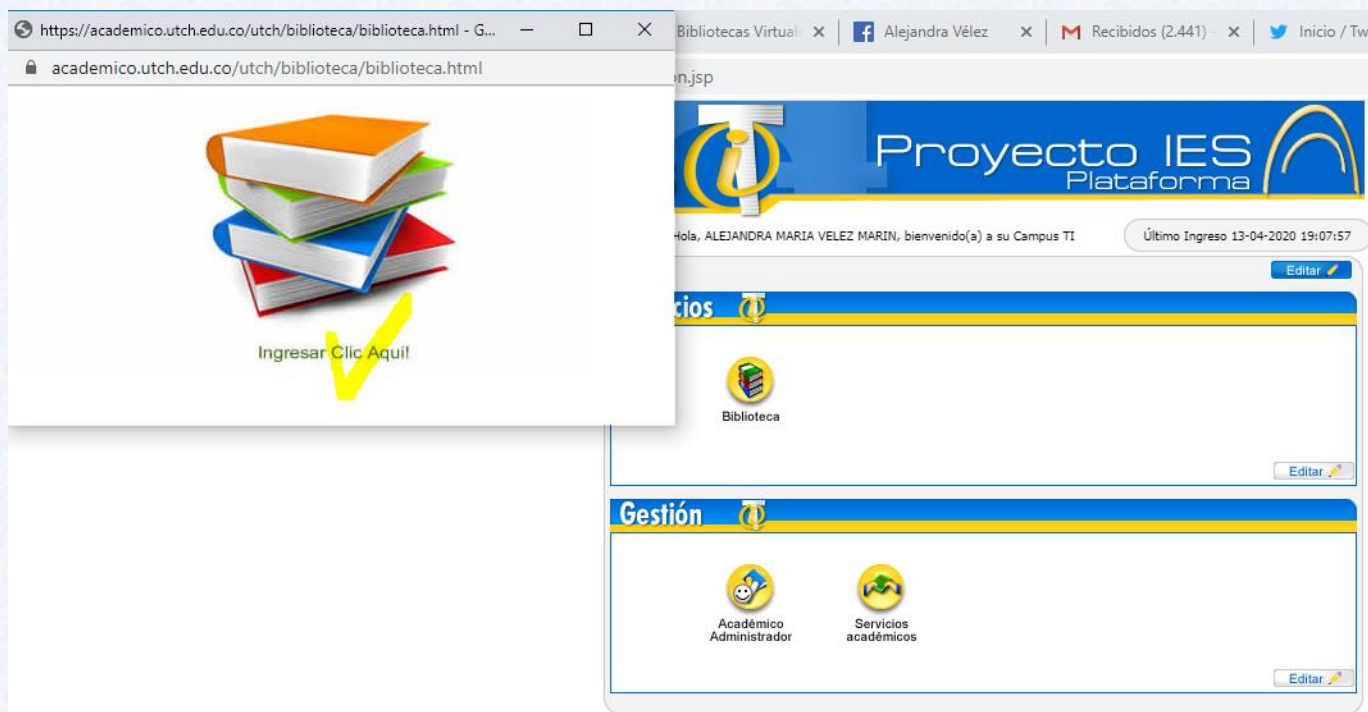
https://academico.utch.edu.co/utch/biblioteca/biblioteca.html - G...

academico.utch.edu.co/utch/biblioteca/biblioteca.html

Ingresar Clic Aqui!

Bibliotecas Virtual | Alejandra Vélez | Recibidos (2.441) | Inicio / Tw

n.jsp

Proyecto IES
Plataforma

Hola, ALEJANDRA MARIA VELEZ MARIN, bienvenido(a) a su Campus TI

Último Ingreso 13-04-2020 19:07:57

Editar

cios

Biblioteca

Editar

Gestión

Académico Administrador

Servicios académicos

Editar